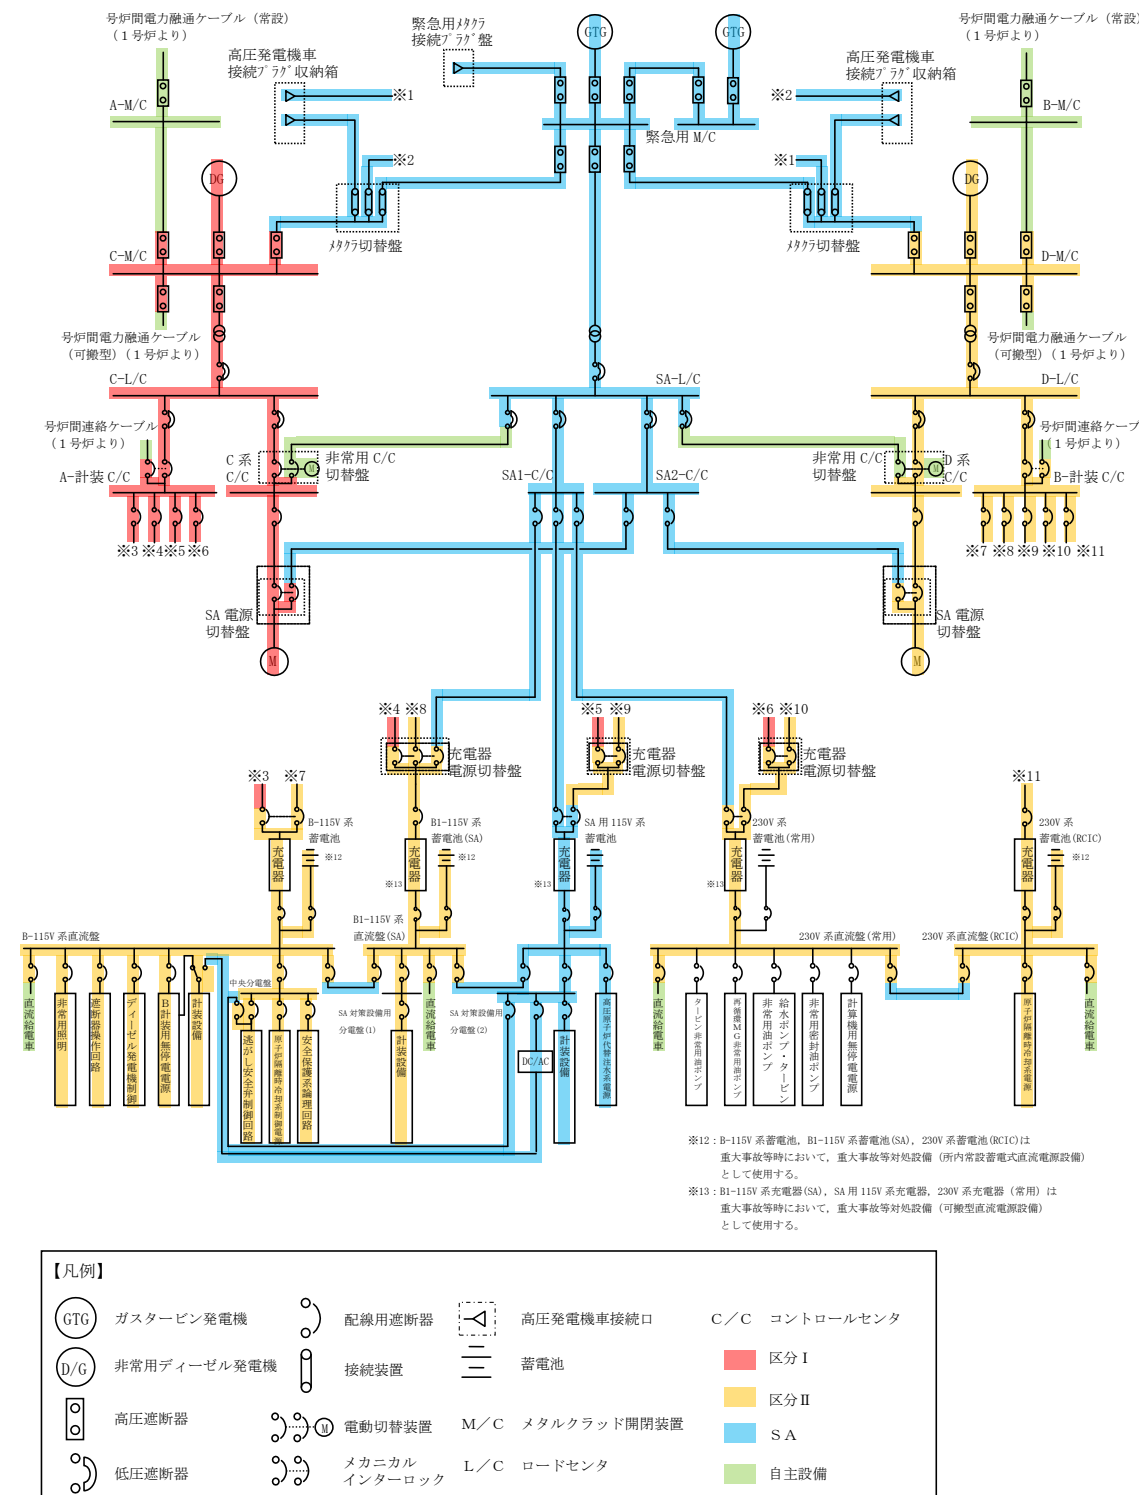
号炉間電力融通ケーブル（常設）
（１号炉より）

緊急用メタクラ接続プラグ盤

GTG

GTG

号炉間電力融通ケーブル（常設）
（１号炉より）

高圧発電機車接続プラグ収納箱

※1

※2

高圧発電機車接続プラグ収納箱

A-M/C

B-M/C

緊急用 M/C

※2

※1

DG

DG

メタクラ切替盤

メタクラ切替盤

C-M/C

D-M/C

号炉間電力融通ケーブル
（可搬型）（１号炉より）

号炉間電力融通ケーブル
（可搬型）（１号炉より）

C-L/C

SA-L/C

D-L/C

号炉間連絡ケーブル
（１号炉より）

号炉間連絡ケーブル
（１号炉より）

C 系
C/C

非常用 C/C
切替盤

非常用 C/C
切替盤

D 系
C/C

A-計装 C/C

SA1-C/C

SA2-C/C

B-計装 C/C

※3 ※4 ※5 ※6

※7 ※8 ※9 ※10 ※11

SA 電源
切替盤

SA 電源
切替盤

M

M

※4 ※8

充電器
電源切替盤

※5 ※9

充電器
電源切替盤

※6 ※10

充電器
電源切替盤

※3 ※7

※11

B-115V 系
蓄電池

B1-115V 系
蓄電池(SA)

SA 用 115V 系
蓄電池

230V 系
蓄電池(常用)

230V 系
蓄電池(RCIC)

充電器

※12

充電器

※12

充電器

充電器

充電器

※12

※13

※13

※13

B1-115V 系
直流盤(SA)

B-115V 系直流盤

230V 系直流盤(常用)

230V 系直流盤(RCIC)

中央分電盤

SA 対策設備用
分電盤(1)

SA 対策設備用
分電盤(2)

DC/AC

直流給電車

非常用照明

遮断器操作回路

ディーゼル発電機制御

B計装用無停電電源

計装設備

逃がし安全弁制御回路

原子炉隔離時冷却系制御盤

安全保護系論理回路

計装設備

直流給電車

計装設備

高圧原子炉代替注水系電源

直流給電車

タービン非常用油ポンプ

再循環MG非常用油ポンプ

非常用油ポンプ

給水ポンプ・タービン

非常用密封油ポンプ

計算機用無停電電源

原子炉隔離時冷却系電源

直流給電車

※12：B-115V 系蓄電池，B1-115V 系蓄電池(SA)，230V 系蓄電池(RCIC)は重大事故等時において，重大事故等対処設備（所内常設蓄電式直流電源設備）として使用する。

※13：B1-115V 系充電器(SA)，SA 用 115V 系充電器，230V 系充電器（常用）は重大事故等時において，重大事故等対処設備（可搬型直流電源設備）として使用する。

【凡例】

GTG　ガスタービン発電機

D/G　非常用ディーゼル発電機

高圧遮断器

低圧遮断器

配線用遮断器

接続装置

電動切替装置

メカニカル
インターロック

高圧発電機車接続口

蓄電池

M／C　メタルクラッド開閉装置

L／C　ロードセンタ

C／C　コントロールセンタ

区分Ⅰ

区分Ⅱ

ＳＡ

自主設備